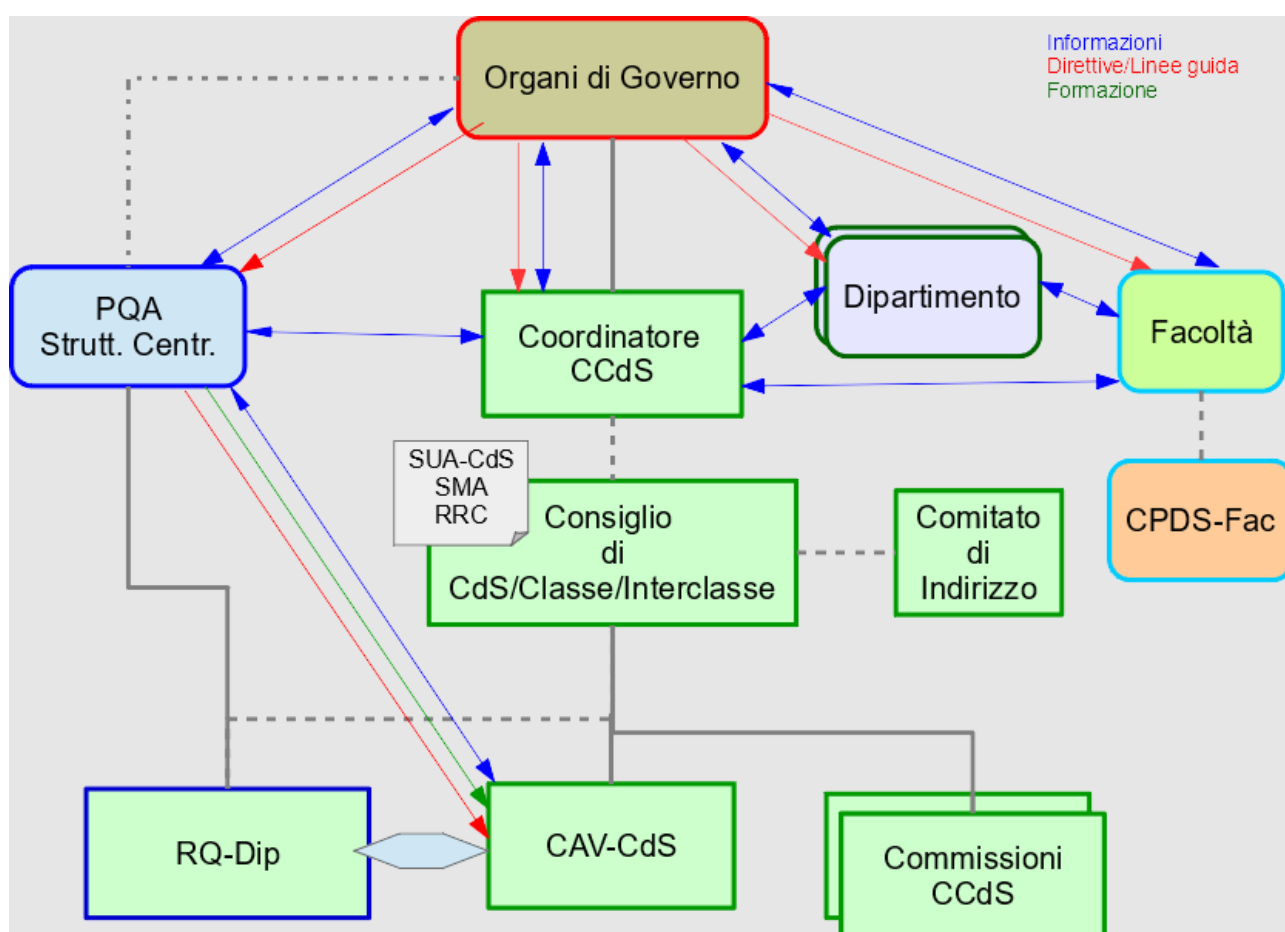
Organi di Governo

Informazioni
Direttive/Linee guida
Formazione

PQA
Strutt. Centr.

Coordinatore
CCdS

Dipartimento

Facoltà

SUA-CdS
SMA
RRC

Consiglio
di
CdS/Classe/Interclasse

Comitato
di
Indirizzo

CPDS-Fac

RQ-Dip

CAV-CdS

Commissioni
CCdS